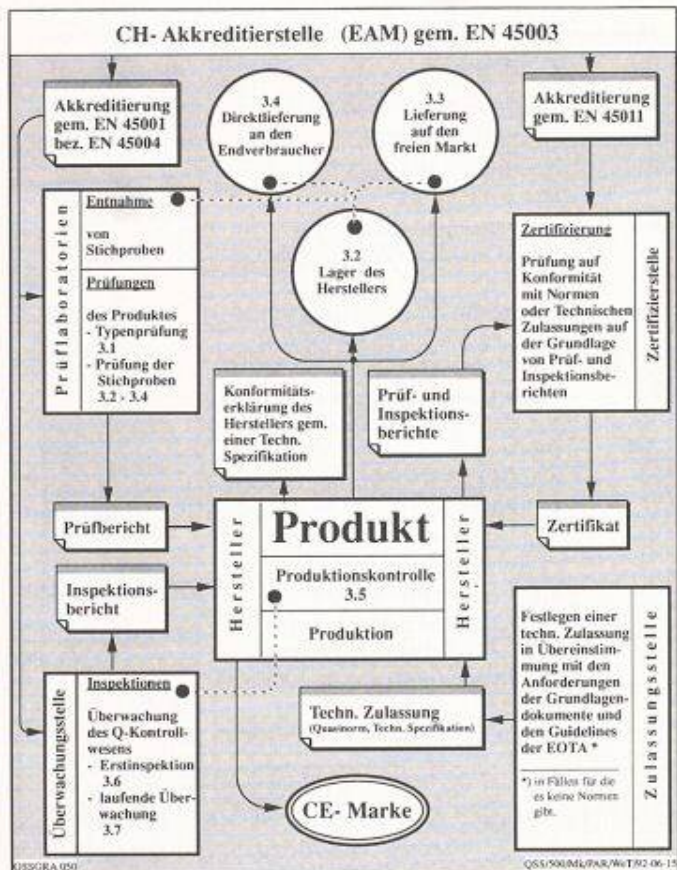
CH- Akkreditierstelle (EAM) gem. EN 45003

Akkreditierung gem. EN 45001 bez. EN 45004

3.4 Direktlieferung an den Endverbraucher

3.3 Lieferung auf den freien Markt

Akkreditierung gem. EN 45011

Prüflaboratorien

Entnahme von Stichproben

Prüfungen des Produktes
- Typenprüfung 3.1
- Prüfung der Stichproben 3.2 - 3.4

3.2 Lager des Herstellers

Zertifizierung
Prüfung auf Konformität mit Normen oder Technischen Zulassungen auf der Grundlage von Prüf- und Inspektionsberichten

Zertifizierstelle

Konformitätserklärung des Herstellers gem. einer Techn. Spezifikation

Prüf- und Inspektionsberichte

Prüfbericht

Hersteller

Produkt

Produktionskontrolle 3.5

Produktion

Hersteller

Zertifikat

Inspektionsbericht

Festlegen einer techn. Zulassung in Übereinstimmung mit den Anforderungen der Grundlagendokumente und den Guidelines der EOTA *

*) in Fällen für die es keine Normen gibt.

Zulassungsstelle

Überwachungsstelle

Inspektionen
Überwachung des Q-Kontrollwesens
- Erstinspektion 3.6
- laufende Überwachung 3.7

Techn. Zulassung (Quasinorm, Techn. Spezifikation)

CE- Marke

OSSGRA 050

QSS/500/Mk/PAR/WeT/92-06-15